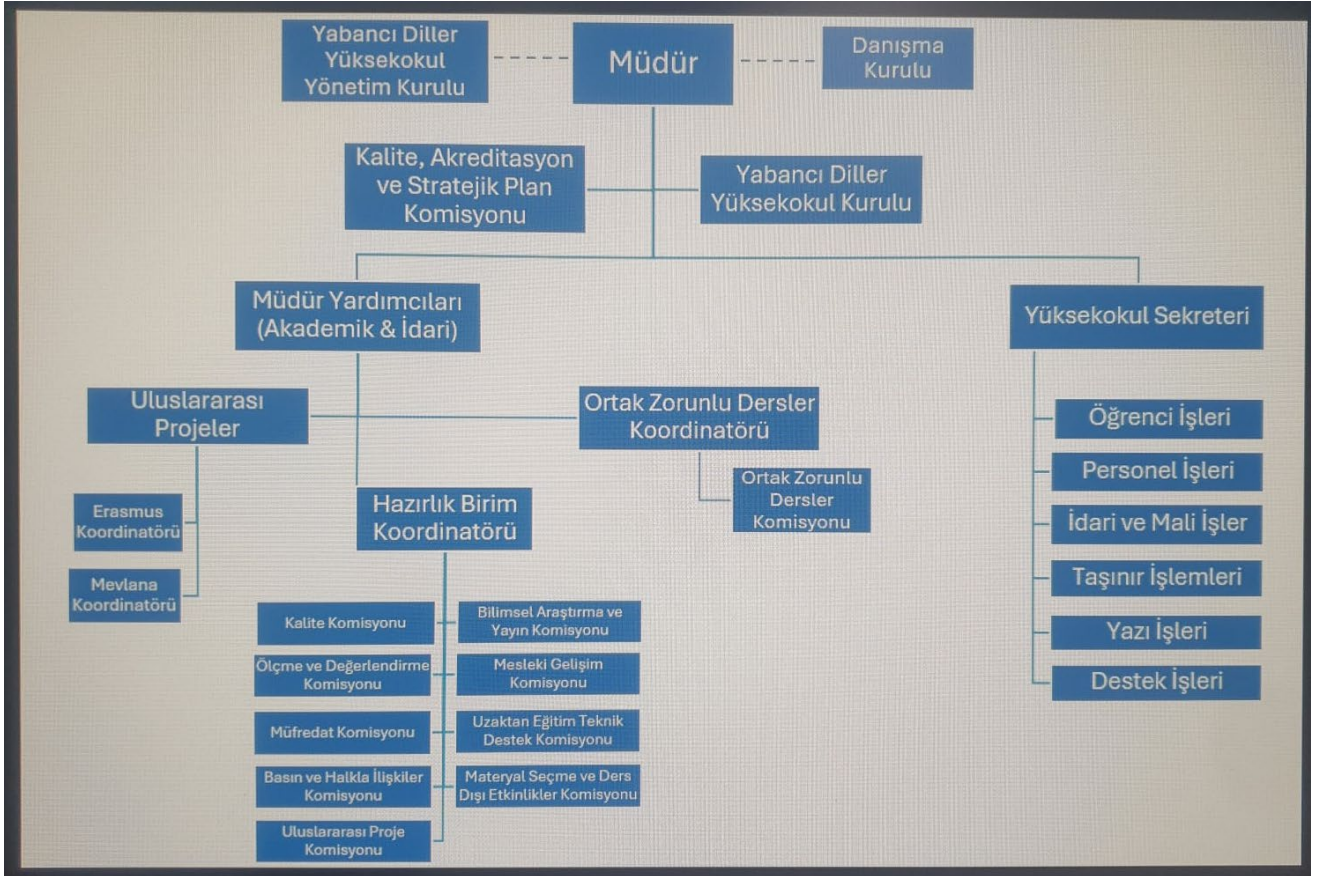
Yabancı Diller Yüksekokul Yönetim Kurulu

Müdür

Danışma Kurulu

Kalite, Akreditasyon ve Stratejik Plan Komisyonu

Yabancı Diller Yüksekokul Kurulu

Müdür Yardımcıları (Akademik & İdari)

Yüksekokul Sekreteri

Uluslararası Projeler

Ortak Zorunlu Dersler Koordinatörü

Ortak Zorunlu Dersler Komisyonu

Erasmus Koordinatörü

Mevlana Koordinatörü

Hazırlık Birim Koordinatörü

Kalite Komisyonu

Bilimsel Araştırma ve Yayın Komisyonu

Ölçme ve Değerlendirme Komisyonu

Mesleki Gelişim Komisyonu

Müfredat Komisyonu

Uzaktan Eğitim Teknik Destek Komisyonu

Basın ve Halkla İlişkiler Komisyonu

Materyal Seçme ve Ders Dışı Etkinlikler Komisyonu

Uluslararası Proje Komisyonu

Öğrenci İşleri

Personel İşleri

İdari ve Mali İşler

Taşınır İşlemleri

Yazı İşleri

Destek İşleri